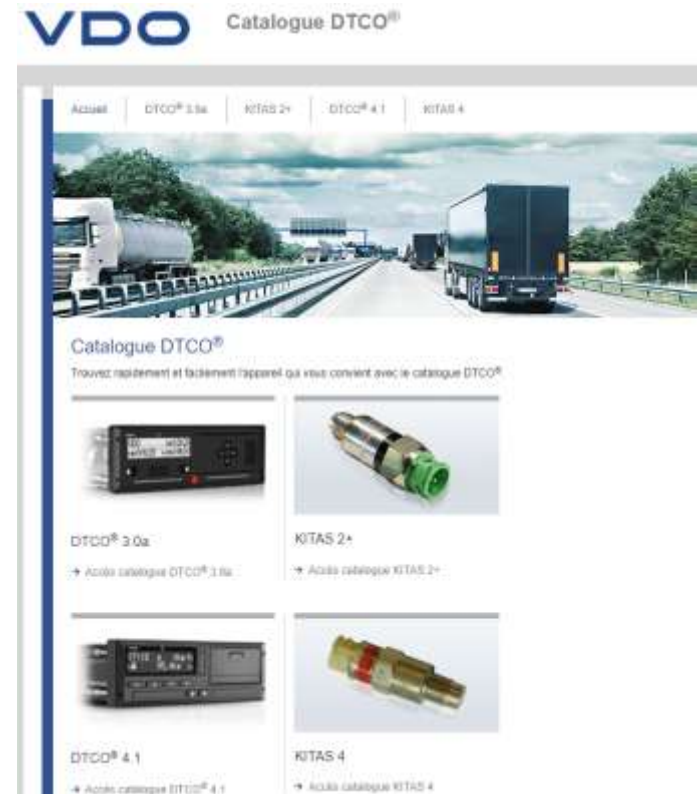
VDO Catalogue DTCO®

Accueil | DTCO® 3.0a | KITAS 2+ | DTCO® 4.1 | KITAS 4

Catalogue DTCO®

Trouvez rapidement et facilement l'appareil qui vous convient avec le catalogue DTCO®.

DTCO® 3.0a

→ Accès catalogue DTCO® 3.0a

KITAS 2+

→ Accès catalogue KITAS 2+

DTCO® 4.1

→ Accès catalogue DTCO® 4.1

KITAS 4

→ Accès catalogue KITAS 4